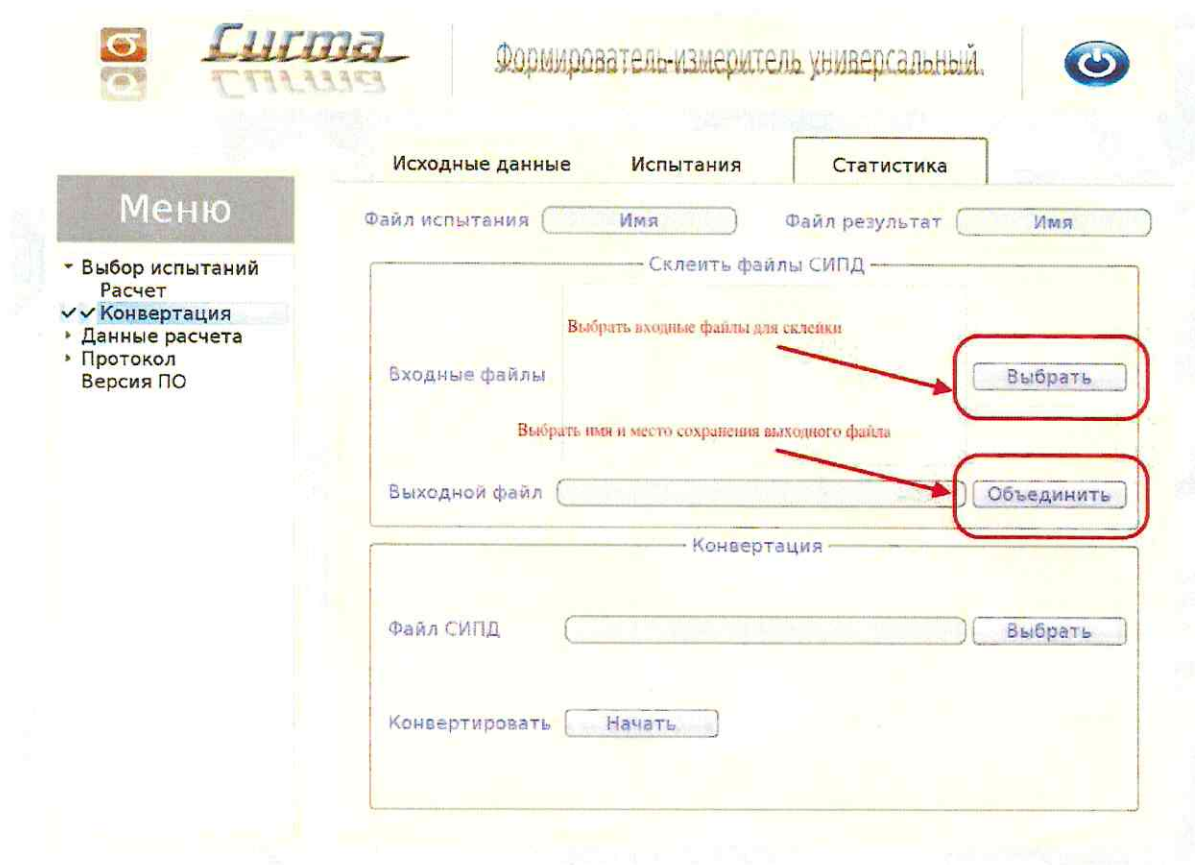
Curma

Формирователь-измеритель универсальный.

Исходные данные Испытания Статистика

Меню

Выбор испытаний
Расчет
Конвертация
Данные расчета
Протокол
Версия ПО

Файл испытания Имя Файл результат Имя

Склеить файлы СИПД

Выбрать входные файлы для склейки

Входные файлы Выбрать

Выбрать имя и место сохранения выходного файла

Выходной файл Объединить

Конвертация

Файл СИПД Выбрать

Конвертировать Начать